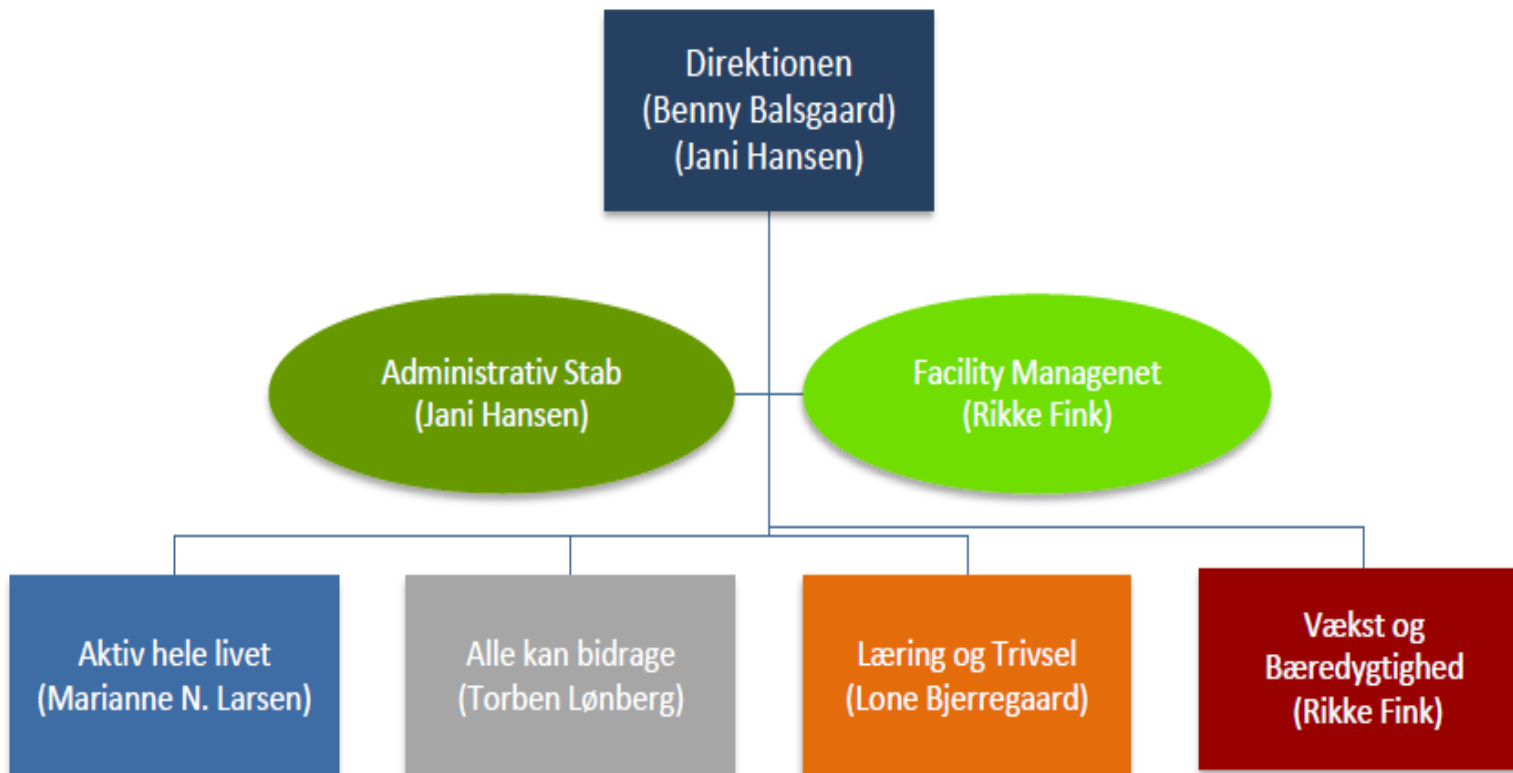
Direktionen
(Benny Balsgaard)
(Jani Hansen)

Administrativ Stab
(Jani Hansen)

Facility Managenet
(Rikke Fink)

Aktiv hele livet
(Marianne N. Larsen)

Alle kan bidrage
(Torben Lønberg)

Læring og Trivsel
(Lone Bjerregaard)

Vækst og Bæredygtighed
(Rikke Fink)